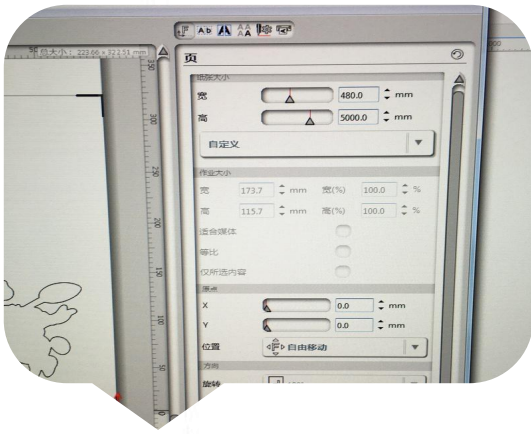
总大小：223.66 x 322.51 mm
Ab
页
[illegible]大小
宽 480.0 mm
高 5000.0 mm
自定义
作业大小
宽 173.7 mm 宽(%) 100.0 %
高 115.7 mm 高(%) 100.0 %
适合媒体
等比
仅所选内容
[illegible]点
X 0.0 mm
Y 0.0 mm
位置 自由移动
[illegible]方向
旋转
300
250
200
150
100
50
600